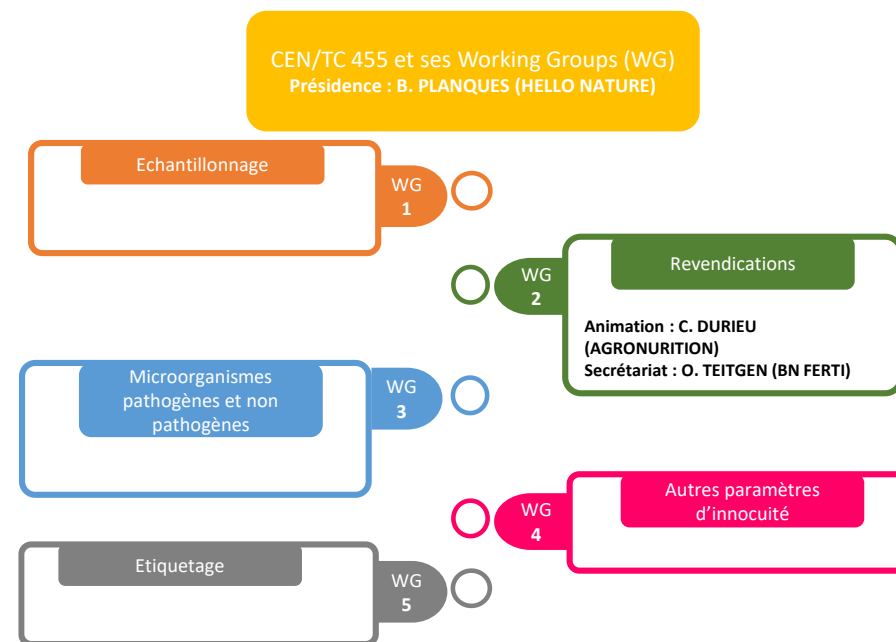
CEN/TC 455 et ses Working Groups (WG)
Présidence : B. PLANQUES (HELLO NATURE)

Echantillonnage

WG
1

WG
2

Revendications

Animation : C. DURIEU (AGRONURITION)
Secrétariat : O. TEITGEN (BN FERTI)

Microorganismes pathogènes et non pathogènes

WG
3

WG
4

Autres paramètres d'innocuité

Etiquetage

WG
5